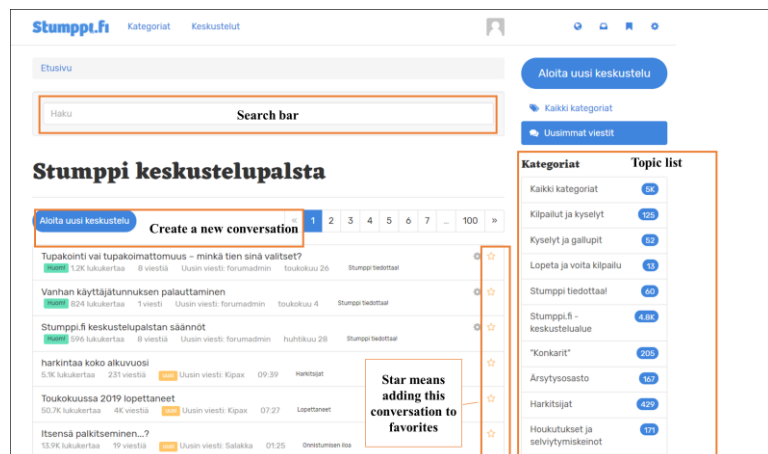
Stumppi.fi Kategoriat Keskustelut

Etusivu

Aloita uusi keskustelu

Haku

Search bar

Kaikki kategoriat

Uusimmat viestit

Stumppi keskustelupalsta

Kategoriat Topic list

Aloita uusi keskustelu Create a new conversation

« 1 2 3 4 5 6 7 ... 100 »

Tupakointi vai tupakoimattomuus – minkä tien sinä valitset?
Huom! 1.2K lukukertaa 8 viestiä Uusin viesti: forumadmin toukokuu 26 Stumppi tiedottaa!

Vanhan käyttäjätunnuksen palauttaminen
Huom! 824 lukukertaa 1 viesti Uusin viesti: forumadmin toukokuu 4 Stumppi tiedottaa!

Stumppi.fi keskustelupalstan säännöt
Huom! 596 lukukertaa 8 viestiä Uusin viesti: forumadmin huhtikuu 28 Stumppi tiedottaa!

harkintaa koko alkuvuosi
5.1K lukukertaa 231 viestiä Uusi Uusin viesti: Kipax 09:39 Harkitsijat

Toukokuussa 2019 lopettaneet
50.7K lukukertaa 4K viestiä Uusi Uusin viesti: Kipax 07:27 Lopettaneet

Itsensä palkitseminen...?
13.9K lukukertaa 19 viestiä Uusi Uusin viesti: Salakka 01:25 Onnistumisen ilos

Star means adding this conversation to favorites

Kaikki kategoriat 5K
Kilpailut ja kyselyt 125
Kyselyt ja gallupit 52
Lopeta ja voita kilpailu 13
Stumppi tiedottaa! 60
Stumppi.fi - keskustelualue 4.8K
"Konkarit" 205
Ärsytysosasto 167
Harkitsijat 429
Houkutukset ja selviytymiskeinot 171